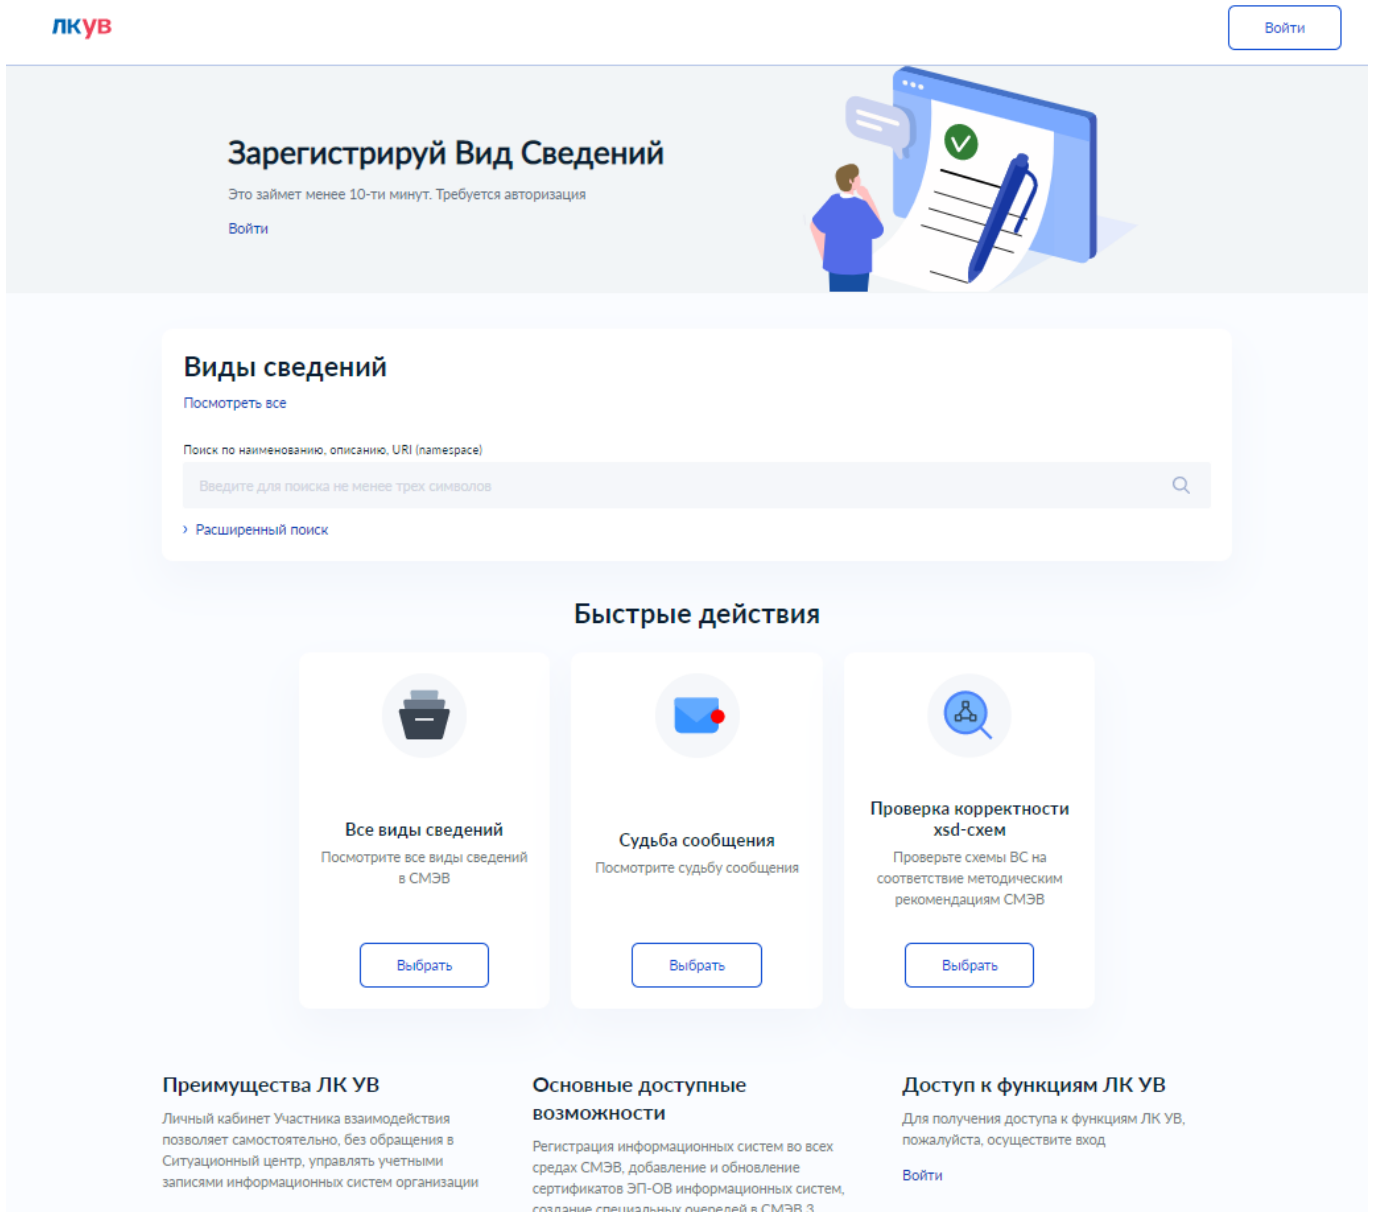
лкув

Войти

Зарегистрируй Вид Сведений

Это займет менее 10-ти минут. Требуется авторизация

Войти

Виды сведений

Посмотреть все

Поиск по наименованию, описанию, URI (namespace)

Введите для поиска не менее трех символов

› Расширенный поиск

Быстрые действия

Все виды сведений

Посмотрите все виды сведений в СМЭВ

Выбрать

Судьба сообщения

Посмотрите судьбу сообщения

Выбрать

Проверка корректности xsd-схем

Проверьте схемы ВС на соответствие методическим рекомендациям СМЭВ

Выбрать

Преимущества ЛК УВ

Личный кабинет Участника взаимодействия позволяет самостоятельно, без обращения в Ситуационный центр, управлять учетными записями информационных систем организации

Основные доступные возможности

Регистрация информационных систем во всех средах СМЭВ, добавление и обновление сертификатов ЭП-ОВ информационных систем, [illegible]

Доступ к функциям ЛК УВ

Для получения доступа к функциям ЛК УВ, пожалуйста, осуществите вход

Войти